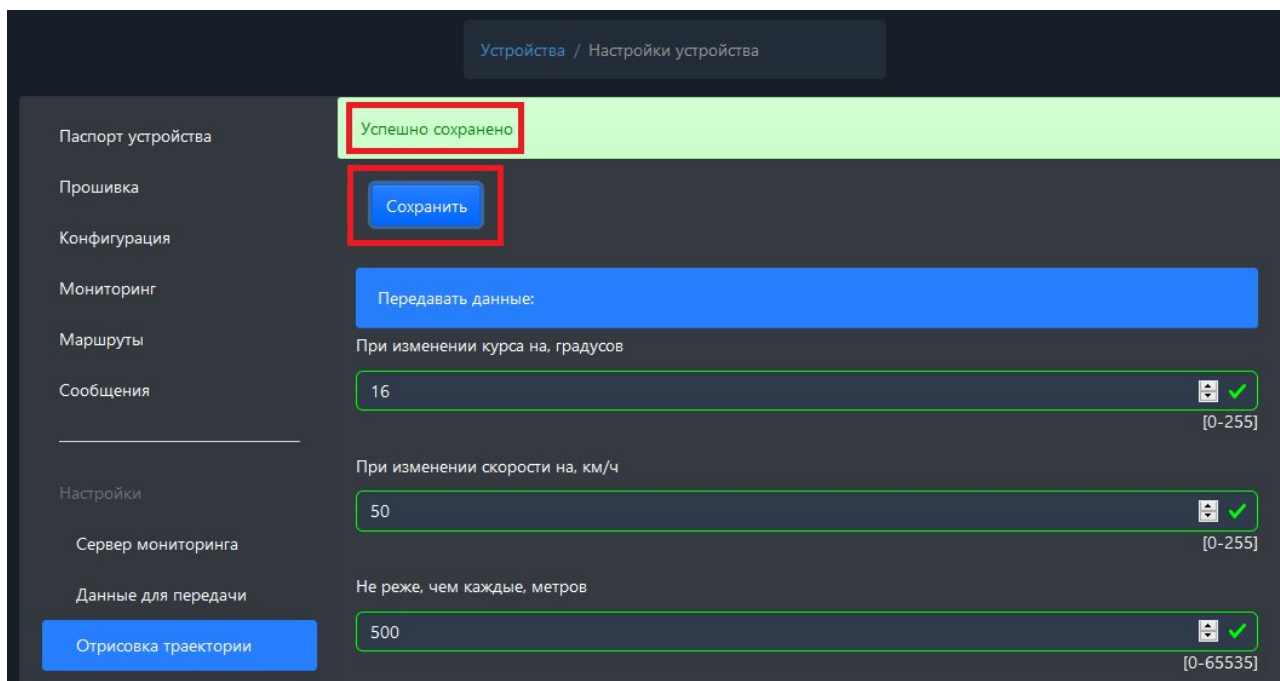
Устройства / Настройки устройства

Паспорт устройства
Прошивка
Конфигурация
Мониторинг
Маршруты
Сообщения

Настройки
Сервер мониторинга
Данные для передачи
Отрисовка траектории

Успешно сохранено

Сохранить

Передавать данные:

При изменении курса на, градусов
16
[0-255]

При изменении скорости на, км/ч
50
[0-255]

Не реже, чем каждые, метров
500
[0-65535]